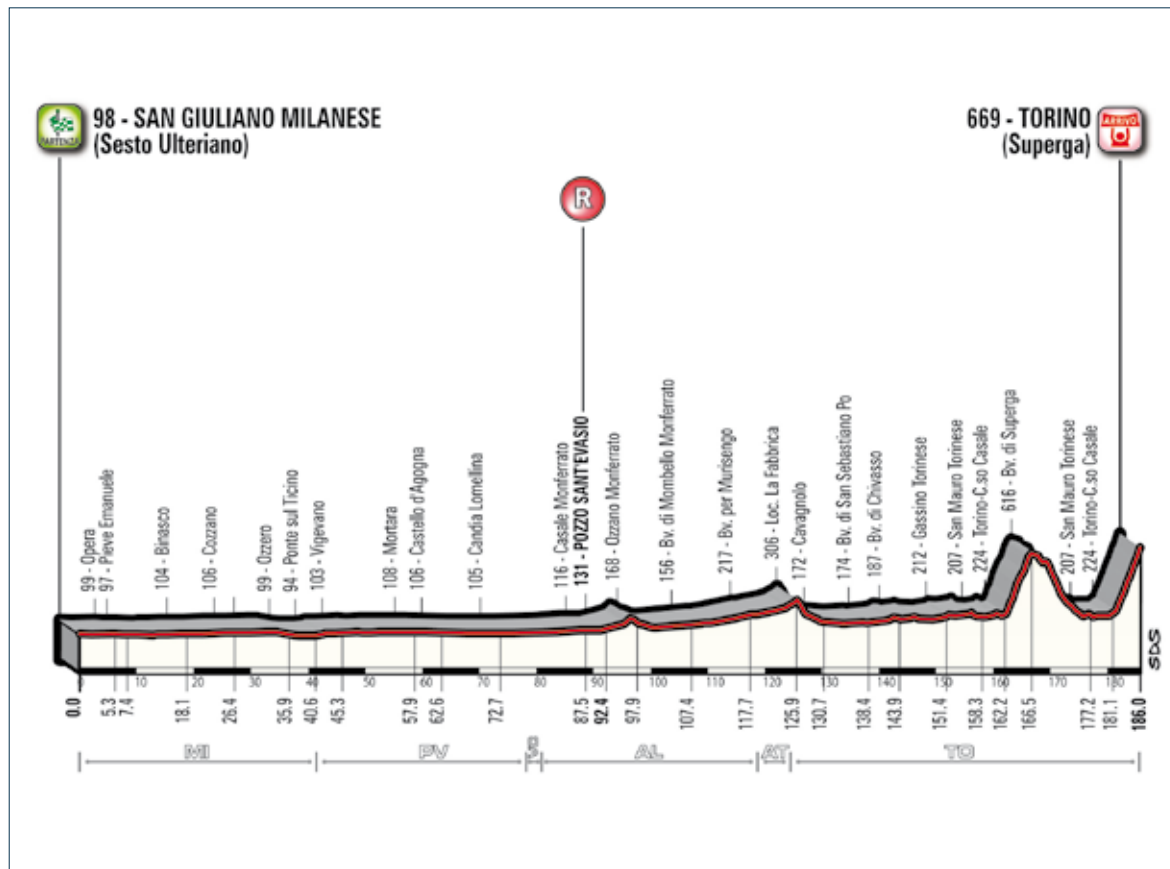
PARTENZA
98 - SAN GIULIANO MILANESE
(Sesto Ulteriano)

669 - TORINO
(Superga)
ARRIVO

R

99 - Opera
97 - Pieve Emanuele
104 - Binasco
106 - Cozzano
99 - Ozzero
94 - Ponte sul Ticino
103 - Vigevano
108 - Mortara
106 - Castello d'Agogna
105 - Candia Lomellina
116 - Casale Monferrato
131 - POZZO SANT'EVASIO
168 - Ozzano Monferrato
156 - Bv. di Mombello Monferrato
217 - Bv. per Murisengo
306 - Loc. La Fabbrica
172 - Cavagnolo
174 - Bv. di San Sebastiano Po
187 - Bv. di Chivasso
212 - Gassino Torinese
207 - San Mauro Torinese
224 - Torino-C.so Casale
616 - Bv. di Superga
207 - San Mauro Torinese
224 - Torino-C.so Casale

SDS

10 20 30 40 50 60 70 80 90 100 110 120 130 140 150 160 170 180

0.0 5.3 7.4 18.1 26.4 35.9 40.6 45.3 57.9 62.6 72.7 87.5 92.4 97.9 107.4 117.7 125.9 130.7 138.4 143.9 151.4 158.3 162.2 166.5 177.2 181.1 186.0

MI
PV
VC
AL
AT
TO